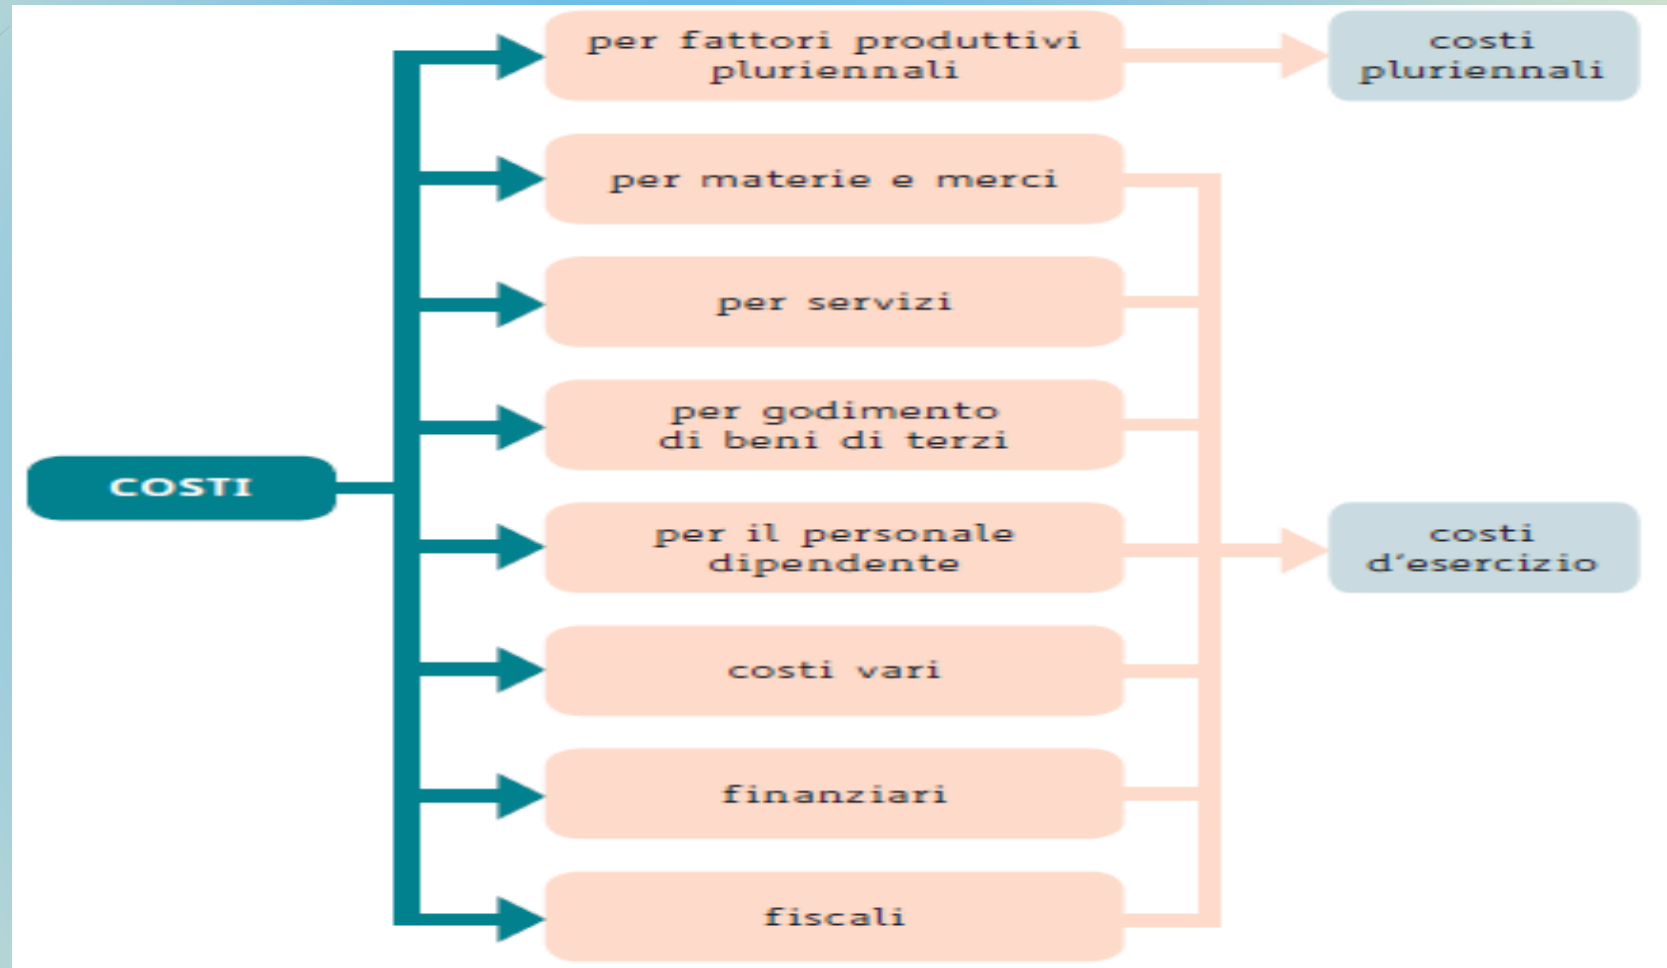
COSTI

per fattori produttivi pluriennali

costi pluriennali

per materie e merci

per servizi

per godimento di beni di terzi

per il personale dipendente

costi d'esercizio

costi vari

finanziari

fiscali